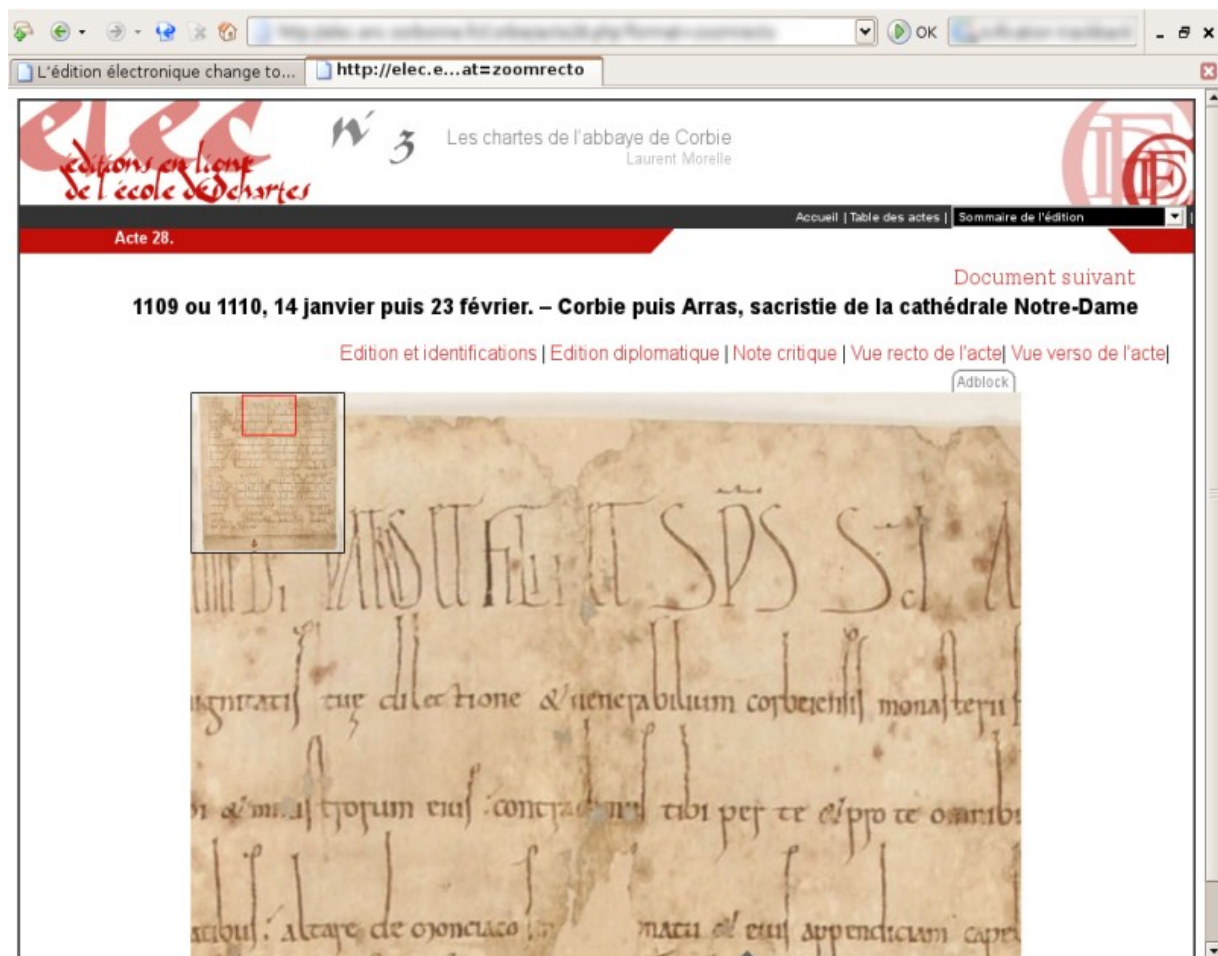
OK

L'édition électronique change to... | http://elec.e...at=zoomrecto

elec
éditions en ligne de l'école des chartes

n° 3 Les chartes de l'abbaye de Corbie
Laurent Morelle

Accueil | Table des actes | Sommaire de l'édition

Acte 28.

Document suivant

1109 ou 1110, 14 janvier puis 23 février. – Corbie puis Arras, sacristie de la cathédrale Notre-Dame

Edition et identifications | Edition diplomatique | Note critique | Vue recto de l'acte | Vue verso de l'acte |

Adblock

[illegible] PATRIS ET FILII ET SPS S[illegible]

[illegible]gnitatis tue dilectione & uenerabilium corbeiensis monasterii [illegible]

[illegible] & mi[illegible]torum eius concedimus tibi per te & pro te omnibus

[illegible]tibus. Altare de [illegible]onciaco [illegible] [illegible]natu & eius appendicium capi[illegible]